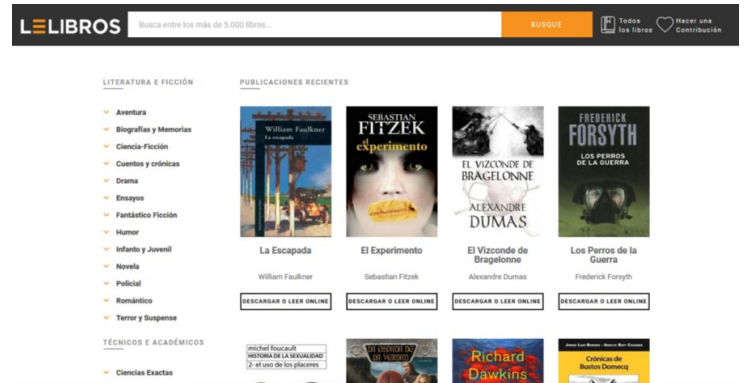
LELIBROS

Busca entre los más de 5.000 libros...

BUSQUE

Todos los libros

Hacer una Contribución

LITERATURA E FICCIÓN

Aventura

Biografías y Memorias

Ciencia-Ficción

Cuentos y crónicas

Drama

Ensayos

Fantástico Ficción

Humor

Infanto y Juvenil

Novela

Policial

Romántico

Terror y Suspense

TÉCNICOS E ACADÉMICOS

Ciencias Exactas

PUBLICACIONES RECIENTES

William Faulkner
La escapada

La Escapada

William Faulkner

DESCARGAR O LEER ONLINE

SEBASTIAN FITZEK
el experimento

El Experimento

Sebastian Fitzek

DESCARGAR O LEER ONLINE

EL VIZCONDE DE BRAGELONNE
ALEXANDRE DUMAS

El Vizconde de Bragelonne

Alexandre Dumas

DESCARGAR O LEER ONLINE

FREDERICK FORSYTH
LOS PERROS DE LA GUERRA

Los Perros de la Guerra

Frederick Forsyth

DESCARGAR O LEER ONLINE

michel foucault
HISTORIA DE LA SEXUALIDAD
2- el uso de los placeres

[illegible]

Richard Dawkins

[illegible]
Crónicas de Bustos Domecq